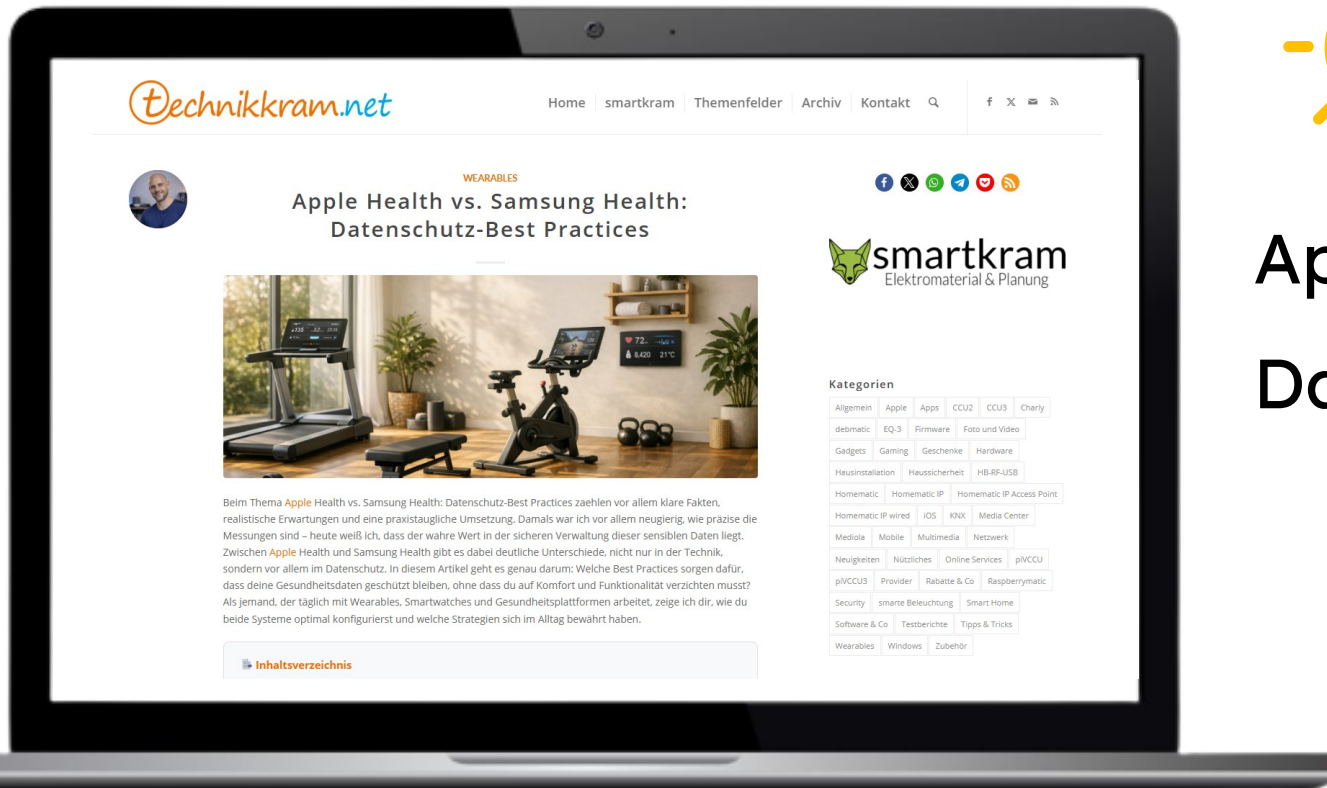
technikkram.net

Home smartkram Themenfelder Archiv Kontakt

WEARABLES

Apple Health vs. Samsung Health: Datenschutz-Best Practices

72 8,420 21°C

Beim Thema Apple Health vs. Samsung Health: Datenschutz-Best Practices zaehlen vor allem klare Fakten, realistische Erwartungen und eine praxistaugliche Umsetzung. Damals war ich vor allem neugierig, wie präzise die Messungen sind – heute weiß ich, dass der wahre Wert in der sicheren Verwaltung dieser sensiblen Daten liegt. Zwischen Apple Health und Samsung Health gibt es dabei deutliche Unterschiede, nicht nur in der Technik, sondern vor allem im Datenschutz. In diesem Artikel geht es genau darum: Welche Best Practices sorgen dafür, dass deine Gesundheitsdaten geschützt bleiben, ohne dass du auf Komfort und Funktionalität verzichten musst? Als jemand, der täglich mit Wearables, Smartwatches und Gesundheitsplattformen arbeitet, zeige ich dir, wie du beide Systeme optimal konfigurierst und welche Strategien sich im Alltag bewährt haben.

Inhaltsverzeichnis

smartkram
Elektromaterial & Planung

Kategorien

Allgemein Apple Apps CCU2 CCU3 Charly debmatic EQ-3 Firmware Foto und Video Gadgets Gaming Geschenke Hardware Hausinstallation Haussicherheit HB-RF-USB Homematic Homematic IP Homematic IP Access Point Homematic IP wired iOS KNX Media Center Mediola Mobile Multimedia Netzwerk Neuigkeiten Nützliches Online Services piVCCU piVCCU3 Provider Rabatte & Co Raspberrymatic Security smarte Beleuchtung Smart Home Software & Co Testberichte Tipps & Tricks Wearables Windows Zubehör

Ap

Da